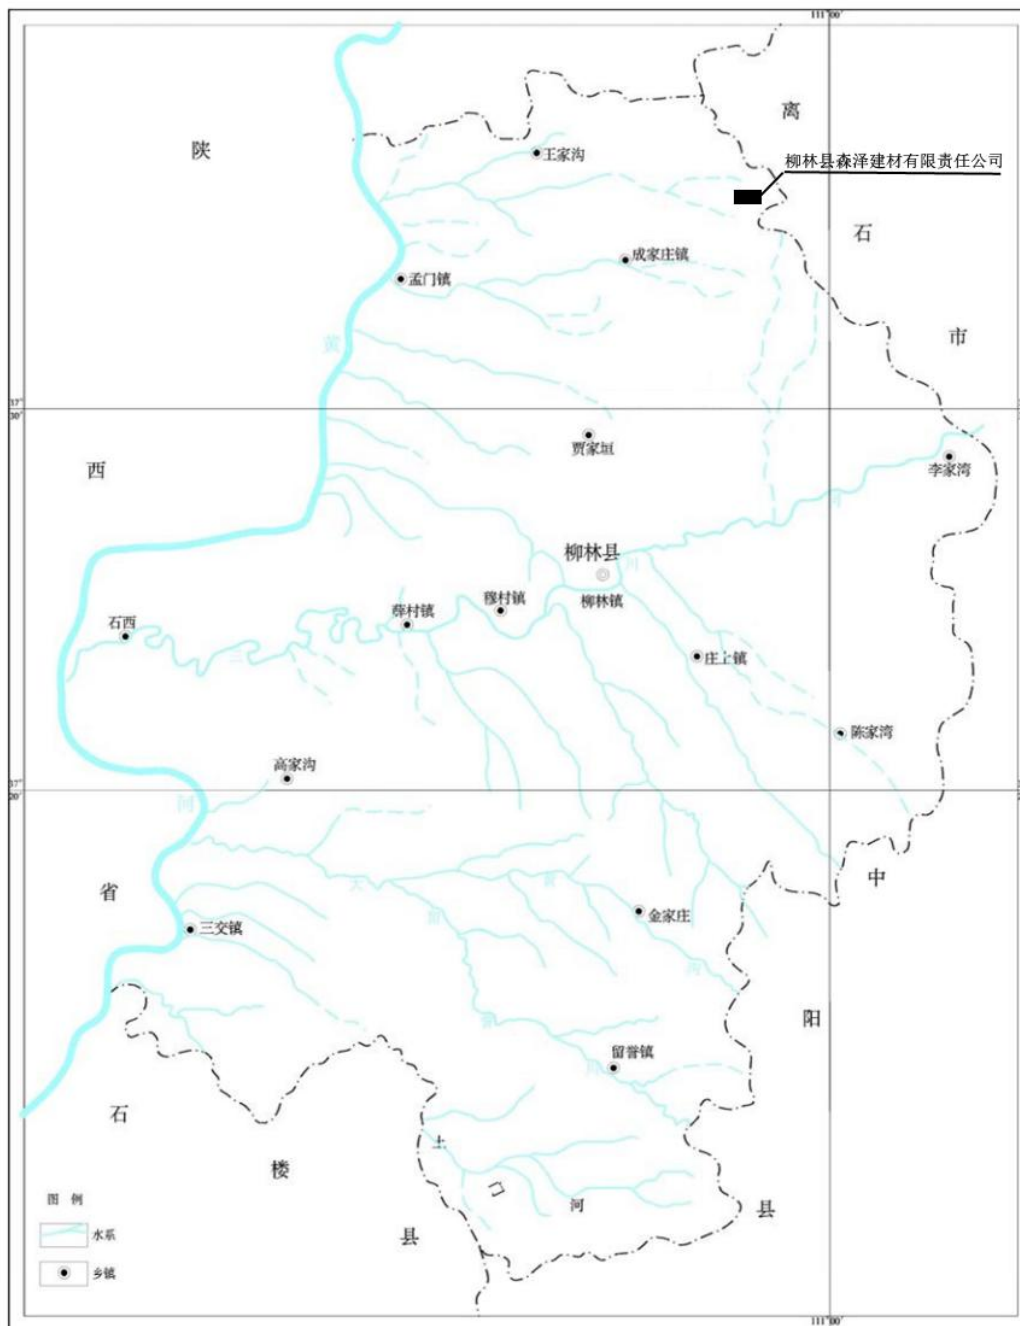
111°00'

陕

离

柳林县森泽建材有限责任公司

王家沟

石

成家庄镇

孟门镇

市

黄

37°
30'

贾家垣

西

李家湾

柳林县

柳林镇

穆村镇

薛村镇

石西

庄上镇

陈家湾

高家沟

37°
20'

河

省

中

金家庄

三交镇

阳

留誉镇

石

楼

土

门

河

县

县

图 例

水系

乡镇

111°00'